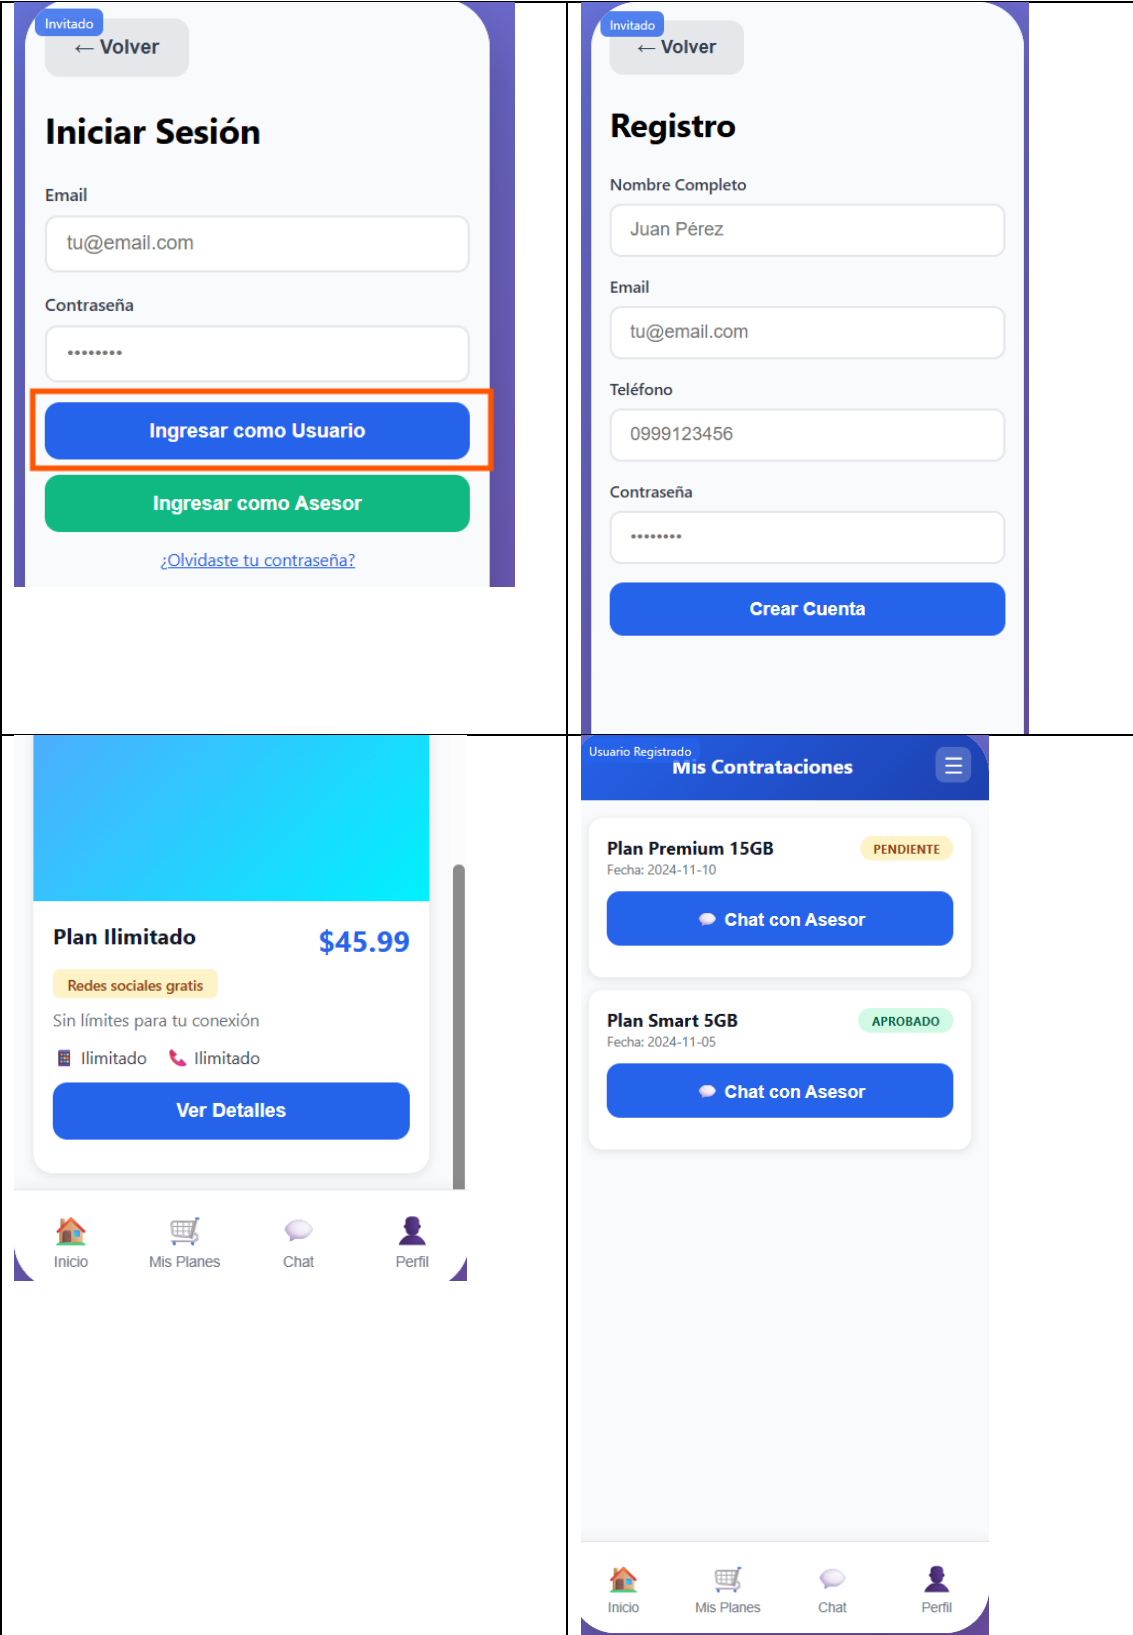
Invitado
← Volver

Iniciar Sesión

Email
tu@email.com

Contraseña
••••••••

Ingresar como Usuario

Ingresar como Asesor

¿Olvidaste tu contraseña?

Invitado
← Volver

Registro

Nombre Completo
Juan Pérez

Email
tu@email.com

Teléfono
0999123456

Contraseña
••••••••

Crear Cuenta

Plan Ilimitado $45.99

Redes sociales gratis

Sin límites para tu conexión

Ilimitado Ilimitado

Ver Detalles

Inicio Mis Planes Chat Perfil

Usuario Registrado
Mis Contrataciones

Plan Premium 15GB PENDIENTE
Fecha: 2024-11-10

Chat con Asesor

Plan Smart 5GB APROBADO
Fecha: 2024-11-05

Chat con Asesor

Inicio Mis Planes Chat Perfil